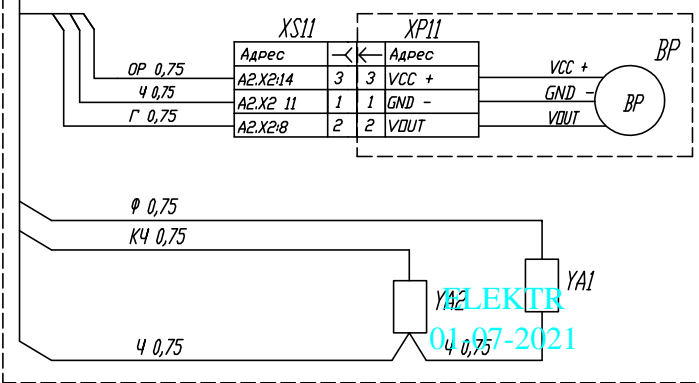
XS11

XP11

BP

| Адрес | ⤙ | ⟵ | Адрес |
|---|---|---|---|
| A2.X2:14 | 3 | 3 | VCC + |
| A2.X2 11 | 1 | 1 | GND – |
| A2.X2:8 | 2 | 2 | VOUT |

ОР 0,75
Ч 0,75
Г 0,75

VCC +
GND –
VOUT
BP

Ф 0,75
КЧ 0,75

YA1
YA2

Ч 0,75
Ч 0,75

ELEKTR
01-07-2021